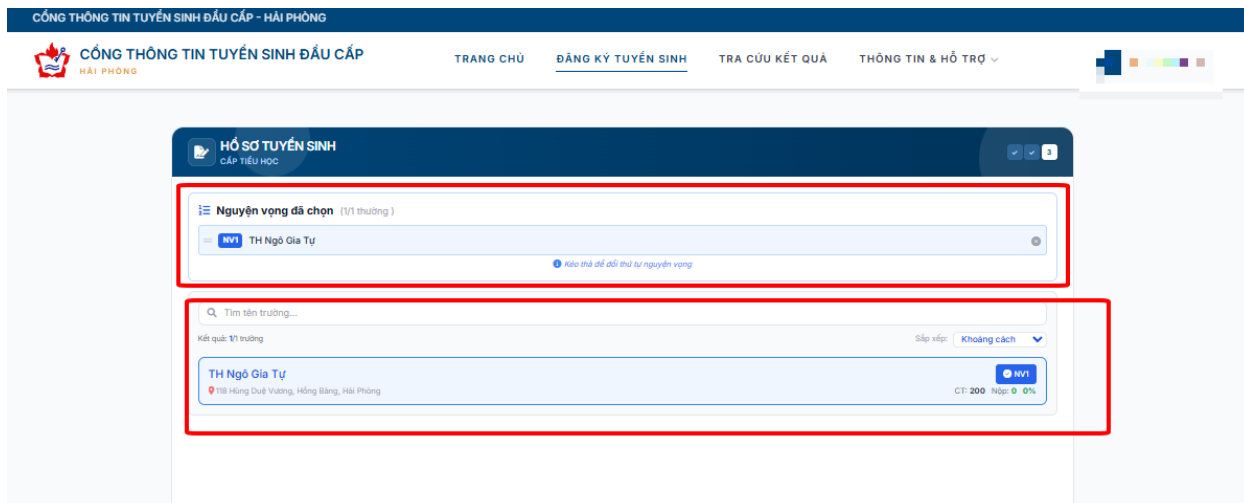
CỔNG THÔNG TIN TUYỂN SINH ĐẦU CẤP - HẢI PHÒNG

CỔNG THÔNG TIN TUYỂN SINH ĐẦU CẤP
HẢI PHÒNG

TRANG CHỦ
ĐĂNG KÝ TUYỂN SINH
TRA CỨU KẾT QUẢ
THÔNG TIN & HỖ TRỢ

HỒ SƠ TUYỂN SINH
CẤP TIỂU HỌC

3

Nguyện vọng đã chọn (1/1 thường)

NV1 TH Ngô Gia Tự

Kéo thả để đổi thứ tự nguyện vọng

Tìm tên trường...

Kết quả: 1/1 trường

Sắp xếp: Khoảng cách

TH Ngô Gia Tự
118 Hùng Duệ Vương, Hồng Bàng, Hải Phòng

NV1

CT: 200 Nộp: 0 0%